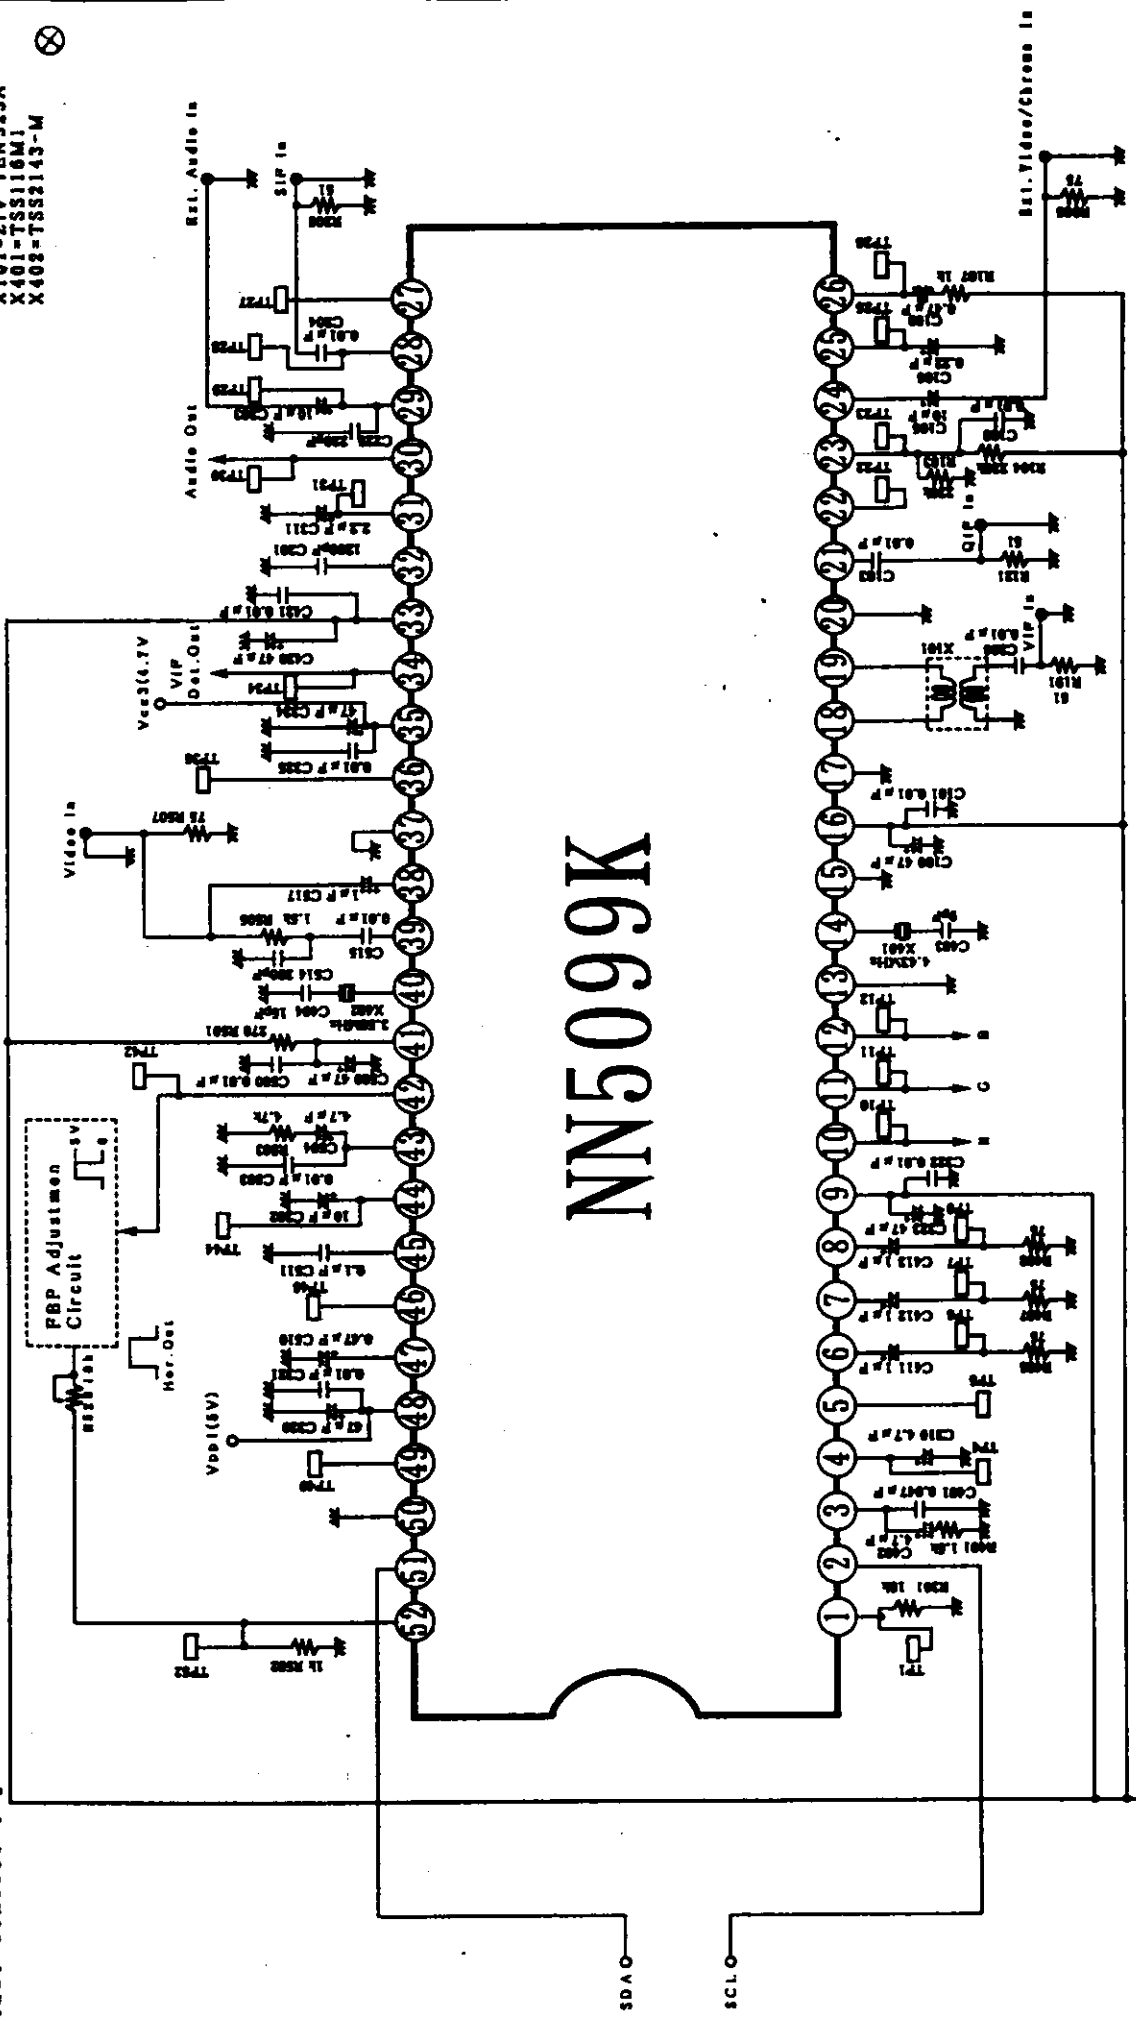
X401=TSS1116M1
X402=TSS2143-M

NN5099K

Ext. Audio In
SIF In
Audio Out
Vcc3(4.7V)
VIF Det.Out
Video In
PBP Adjustmen Circuit
5V
Hor.Out
Vdd1(5V)
Ext.Video/Chroma In
QIF In
VIF In
SDA
SCL

1 2 3 4 5 6 7 8 9 10 11 12 13 14 15 16 17 18 19 20 21 22 23 24 25 26
27 28 29 30 31 32 33 34 35 36 37 38 39 40 41 42 43 44 45 46 47 48 49 50 51 52

TP1 TP4 TP5 TP6 TP7 TP8 TP10 TP11 TP12 TP22 TP23 TP25 TP26 TP27 TP28 TP29 TP30 TP31 TP34 TP36 TP42 TP44 TP46 TP49 TP52

R301 10k
C403 4.7μF
R601 1.8k
C601 0.047μF
C310 4.7μF
C411 1μF
C412 1μF
C413 1μF
C323 47μF
C322 0.01μF
R606 75
R607 75
R608 75
X601 4.43MHz
C605
C100 47μF
C101 0.01μF
X101
C305 0.01μF
R101 51
R121 51
C103 0.01μF
C104 0.01μF
R107 1k
C106 10μF
C108 0.22μF
C105 0.47μF
R104 330
R105
R508 1k
PR501 10k
C309 47μF
C301 0.01μF
C310 0.47μF
C311 0.1μF
C302 10μF
C303 0.01μF
C304
R503 4.7k
C500 47μF
C500 0.01μF
R501 270
X602 3.58MHz
C604 18pF
C514 390pF
C515 0.01μF
R505 1.5k
C517 1μF
R507 75
C335 0.01μF
C334 47μF
C330 47μF
C331 0.01μF
C301 1500pF
C311 2.2μF
C325 220pF
C303 10μF
C304 0.01μF
R308 51